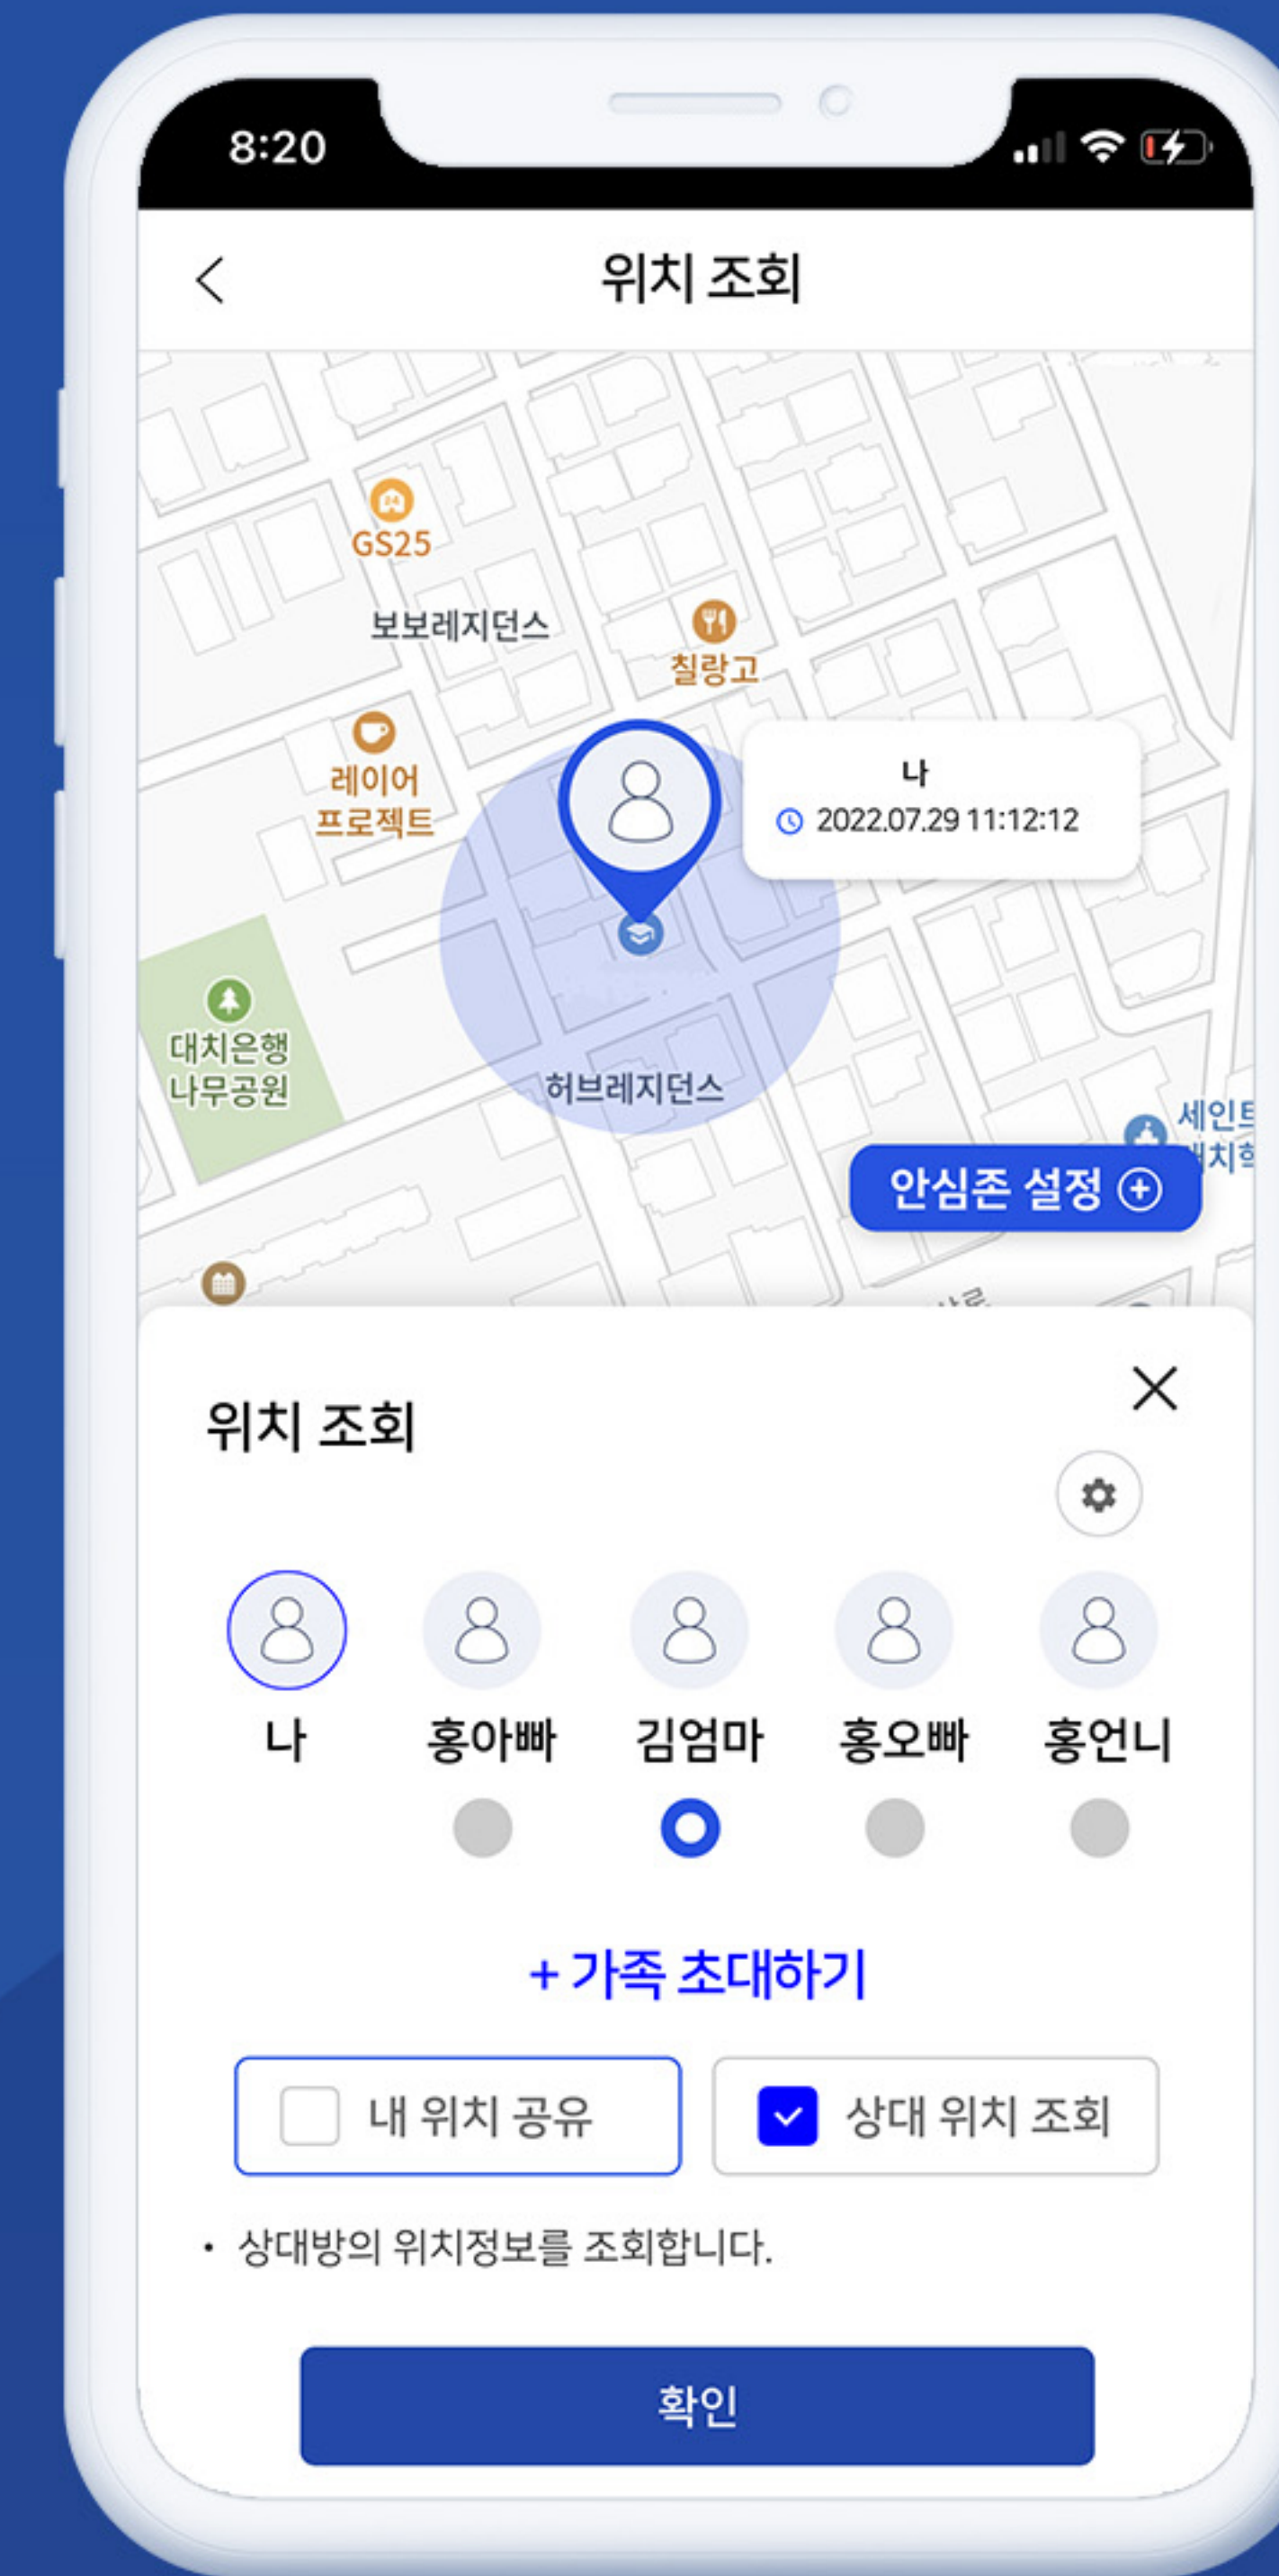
8:20

<

위치 조회

GS25

보보레지던스

칠랑고

레이어
프로젝트

나
2022.07.29 11:12:12

대치은행
나무공원

허브레지던스

세인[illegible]
대치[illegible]

안심존 설정 ⊕

위치 조회

나

홍아빠

김엄마

홍오빠

홍언니

+ 가족 초대하기

내 위치 공유

상대 위치 조회

• 상대방의 위치정보를 조회합니다.

확인